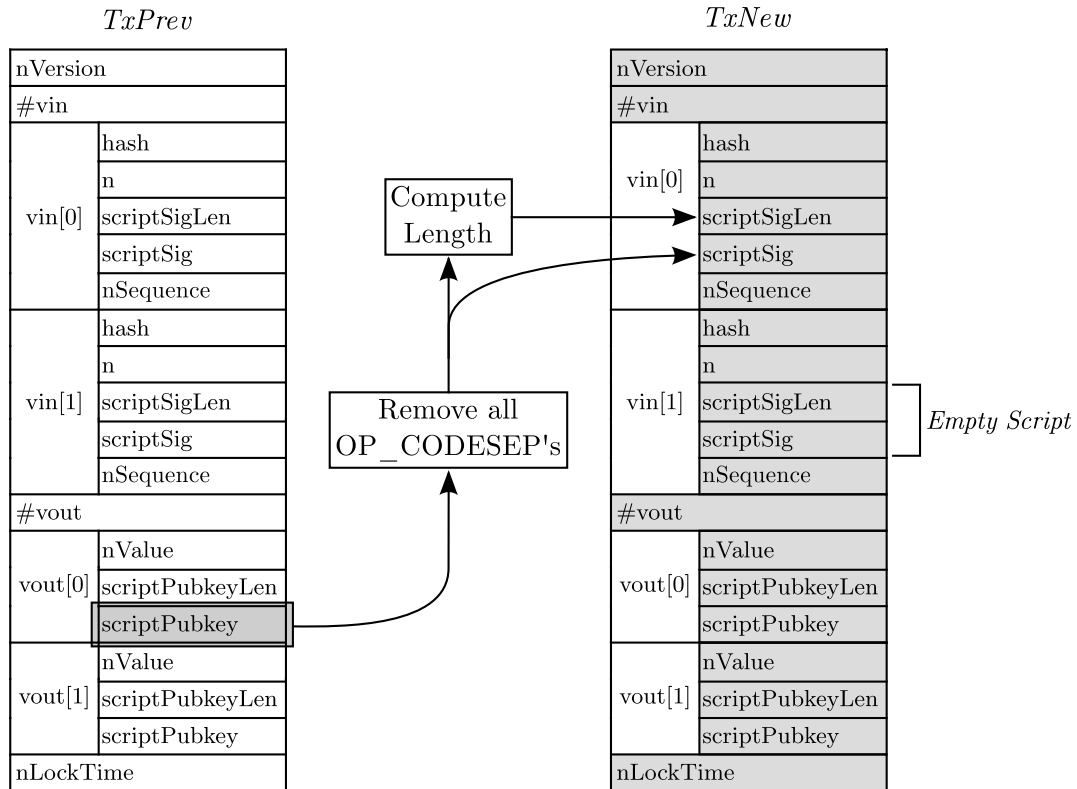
TxPrev

| nVersion | |
|---|---|
| #vin | |
| vin[0] | hash |
| | n |
| | scriptSigLen |
| | scriptSig |
| | nSequence |
| vin[1] | hash |
| | n |
| | scriptSigLen |
| | scriptSig |
| | nSequence |
| #vout | |
| vout[0] | nValue |
| | scriptPubkeyLen |
| | scriptPubkey |
| vout[1] | nValue |
| | scriptPubkeyLen |
| | scriptPubkey |
| nLockTime | |

Compute Length

Remove all OP_CODESEP's

TxNew

| nVersion | |
|---|---|
| #vin | |
| vin[0] | hash |
| | n |
| | scriptSigLen |
| | scriptSig |
| | nSequence |
| vin[1] | hash |
| | n |
| | scriptSigLen |
| | scriptSig |
| | nSequence |
| #vout | |
| vout[0] | nValue |
| | scriptPubkeyLen |
| | scriptPubkey |
| vout[1] | nValue |
| | scriptPubkeyLen |
| | scriptPubkey |
| nLockTime | |

Empty Script